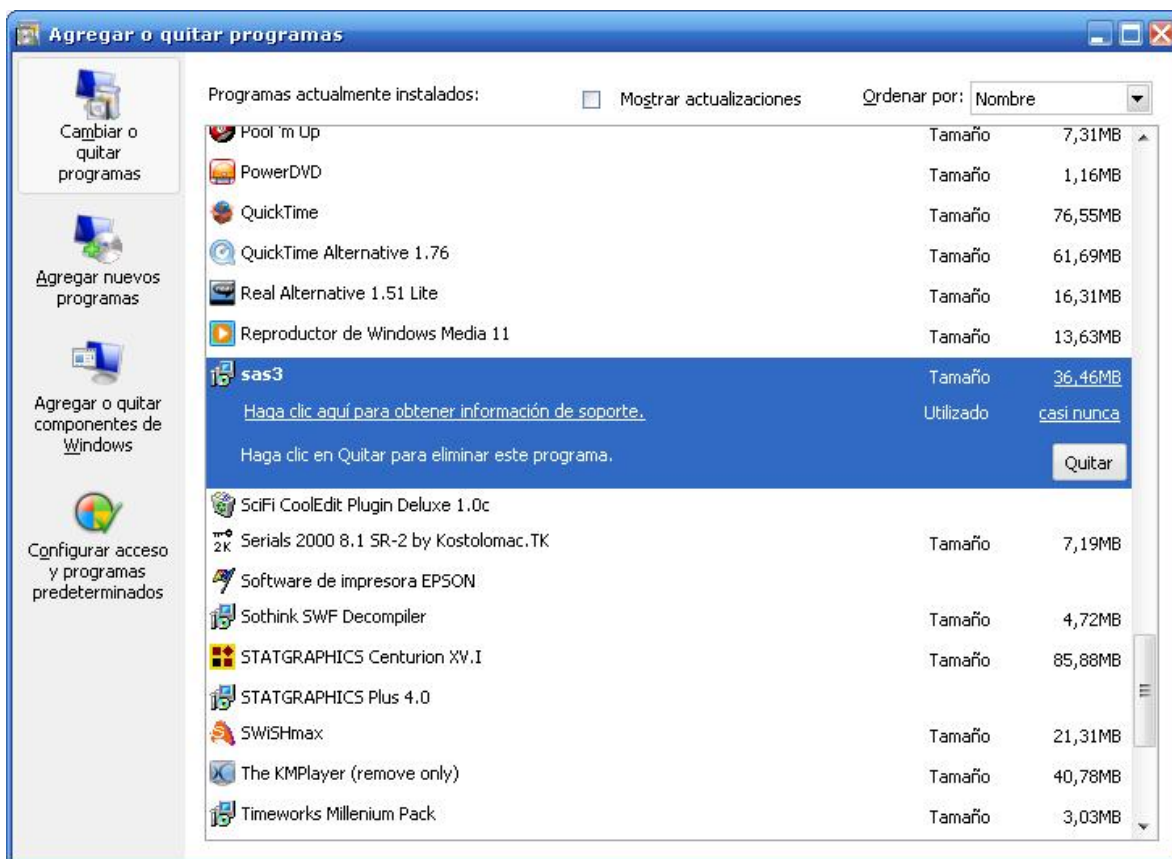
Agregar o quitar programas

Cambiar o quitar programas

Agregar nuevos programas

Agregar o quitar componentes de Windows

Configurar acceso y programas predeterminados

Programas actualmente instalados:

Mostrar actualizaciones

Ordenar por: Nombre

Pool 'm Up Tamaño 7,31MB

PowerDVD Tamaño 1,16MB

QuickTime Tamaño 76,55MB

QuickTime Alternative 1.76 Tamaño 61,69MB

Real Alternative 1.51 Lite Tamaño 16,31MB

Reproductor de Windows Media 11 Tamaño 13,63MB

sas3 Tamaño 36,46MB

Haga clic aquí para obtener información de soporte. Utilizado casi nunca

Haga clic en Quitar para eliminar este programa.

Quitar

SciFi CoolEdit Plugin Deluxe 1.0c

Serials 2000 8.1 SR-2 by Kostolomac.TK Tamaño 7,19MB

Software de impresora EPSON

Sothink SWF Decompiler Tamaño 4,72MB

STATGRAPHICS Centurion XV.I Tamaño 85,88MB

STATGRAPHICS Plus 4.0

SWiSHmax Tamaño 21,31MB

The KMPlayer (remove only) Tamaño 40,78MB

Timeworks Millenium Pack Tamaño 3,03MB